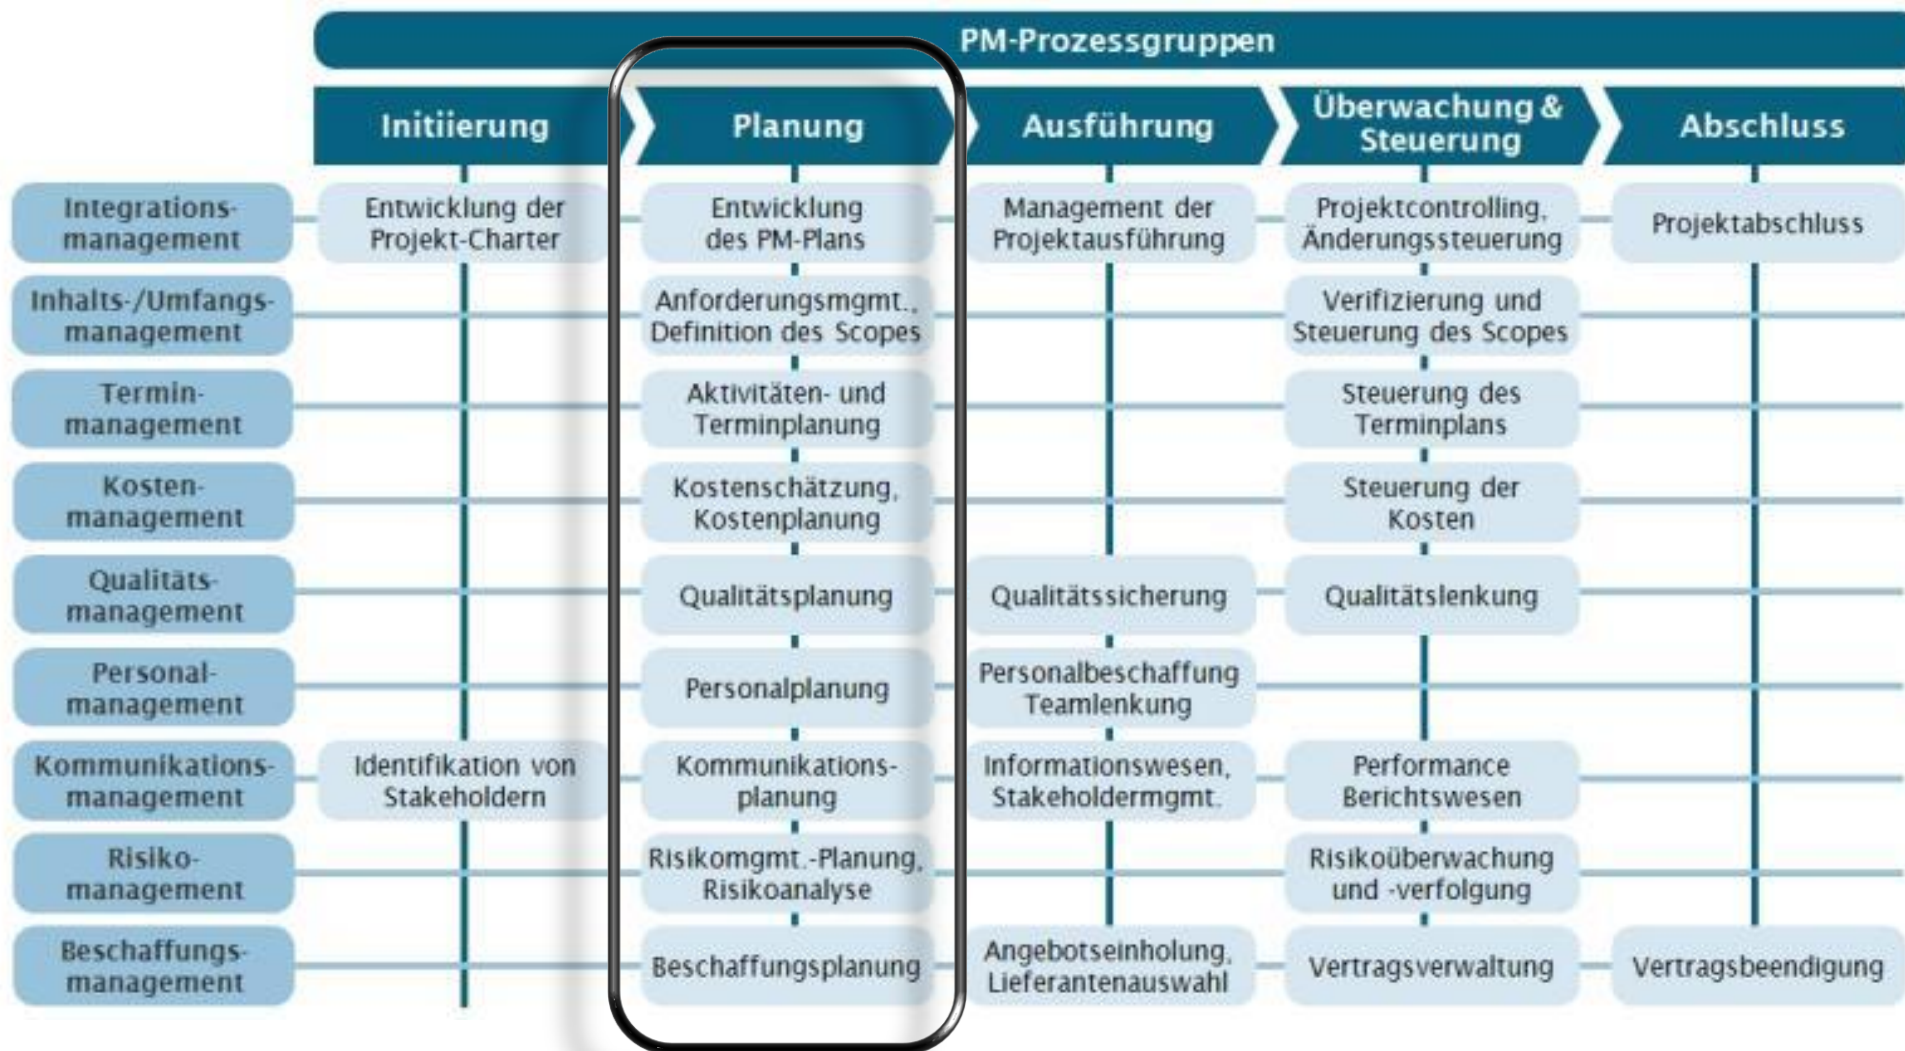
PM-Prozessgruppen

| | Initiierung | Planung | Ausführung | Überwachung & Steuerung | Abschluss |
|---|---|---|---|---|---|
| Integrationsmanagement | Entwicklung der Projekt-Charter | Entwicklung des PM-Plans | Management der Projektausführung | Projektcontrolling, Änderungssteuerung | Projektabschluss |
| Inhalts-/Umfangsmanagement | | Anforderungsmgmt., Definition des Scopes | | Verifizierung und Steuerung des Scopes | |
| Terminmanagement | | Aktivitäten- und Terminplanung | | Steuerung des Terminplans | |
| Kostenmanagement | | Kostenschätzung, Kostenplanung | | Steuerung der Kosten | |
| Qualitätsmanagement | | Qualitätsplanung | Qualitätssicherung | Qualitätslenkung | |
| Personalmanagement | | Personalplanung | Personalbeschaffung Teamlenkung | | |
| Kommunikationsmanagement | Identifikation von Stakeholdern | Kommunikationsplanung | Informationswesen, Stakeholdermgmt. | Performance Berichtswesen | |
| Risikomanagement | | Risikomgmt.-Planung, Risikoanalyse | | Risikoüberwachung und -verfolgung | |
| Beschaffungsmanagement | | Beschaffungsplanung | Angebotseinholung, Lieferantenauswahl | Vertragsverwaltung | Vertragsbeendigung |